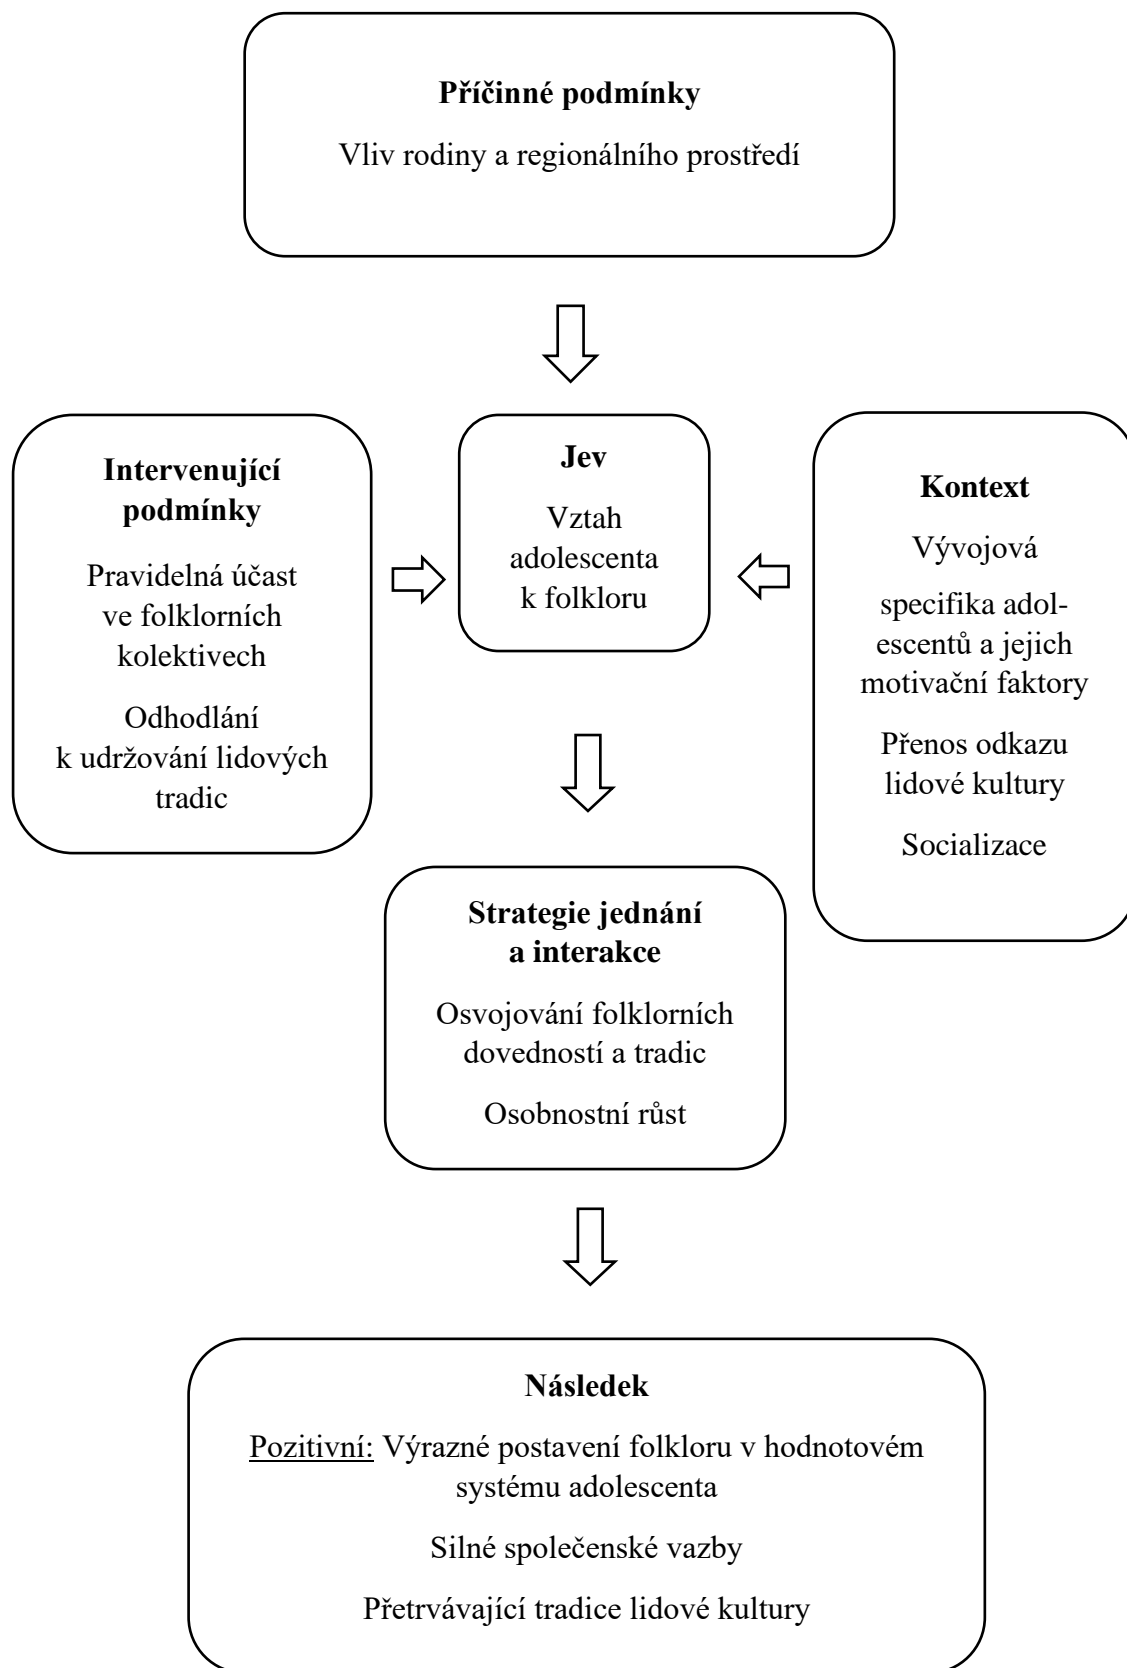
**Příčinné podmínky**

Vliv rodiny a regionálního prostředí

**Intervenující podmínky**

Pravidelná účast ve folklorních kolektivech

Odhodlání k udržování lidových tradic

**Jev**

Vztah adolescenta k folkloru

**Kontext**

Vývojová

specifika adolescentů a jejich motivační faktory

Přenos odkazu lidové kultury

Socializace

**Strategie jednání a interakce**

Osvojování folklorních dovedností a tradic

Osobnostní růst

**Následek**

Pozitivní: Výrazné postavení folkloru v hodnotovém systému adolescenta

Silné společenské vazby

Přetrvávající tradice lidové kultury